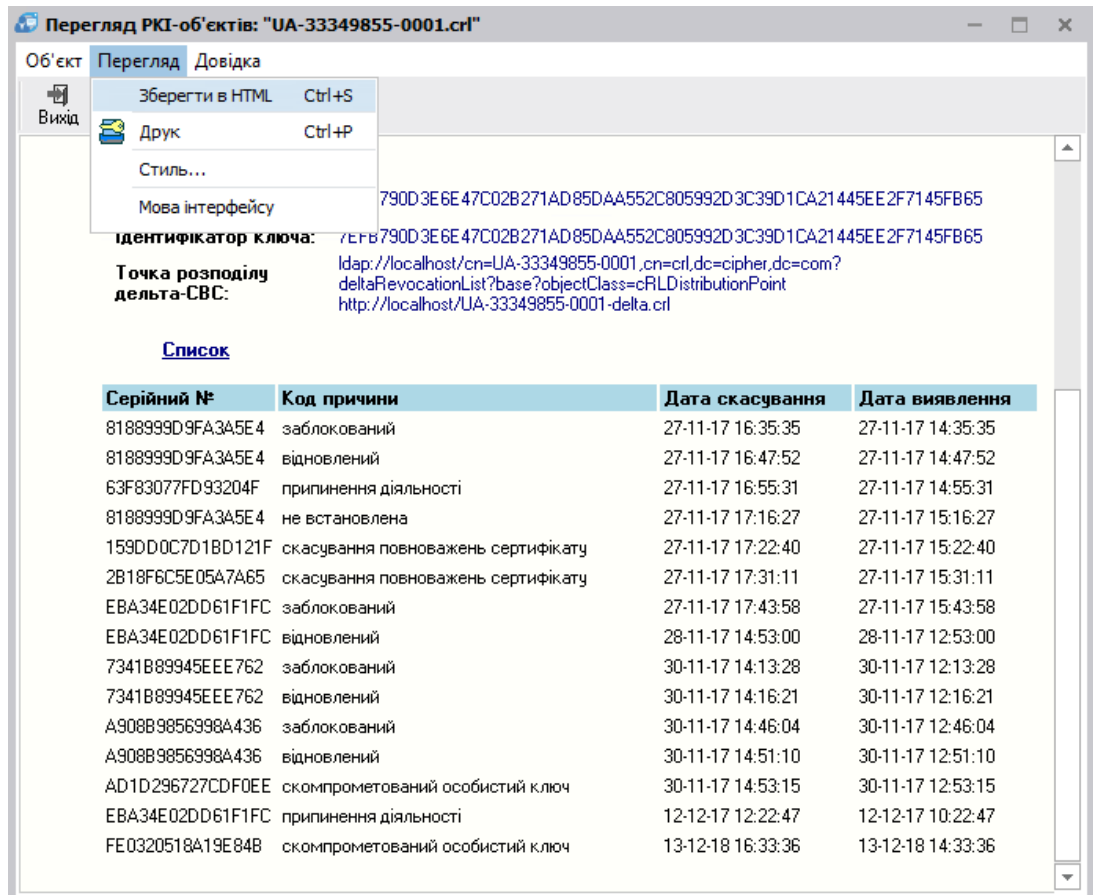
Перегляд PKI-об'єктів: "UA-33349855-0001.crl"

Об'єкт Перегляд Довідка

Вихід

Зберегти в HTML Ctrl+S
Друк Ctrl+P
Стиль...
Мова інтерфейсу

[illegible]790D3E6E47C02B271AD85DAA552C805992D3C39D1CA21445EE2F7145FB65

Ідентифікатор ключа: 7EFB790D3E6E47C02B271AD85DAA552C805992D3C39D1CA21445EE2F7145FB65

Точка розподілу дельта-СВС: ldap://localhost/cn=UA-33349855-0001,cn=crl,dc=cipher,dc=com?deltaRevocationList?base?objectClass=cRLDistributionPoint http://localhost/UA-33349855-0001-delta.crl

Список

| Серійний № | Код причини | Дата скасування | Дата виявлення |
|---|---|---|---|
| 8188999D9FA3A5E4 | заблокований | 27-11-17 16:35:35 | 27-11-17 14:35:35 |
| 8188999D9FA3A5E4 | відновлений | 27-11-17 16:47:52 | 27-11-17 14:47:52 |
| 63F83077FD93204F | припинення діяльності | 27-11-17 16:55:31 | 27-11-17 14:55:31 |
| 8188999D9FA3A5E4 | не встановлена | 27-11-17 17:16:27 | 27-11-17 15:16:27 |
| 159DD0C7D1BD121F | скасування повноважень сертифікату | 27-11-17 17:22:40 | 27-11-17 15:22:40 |
| 2B18F6C5E05A7A65 | скасування повноважень сертифікату | 27-11-17 17:31:11 | 27-11-17 15:31:11 |
| EBA34E02DD61F1FC | заблокований | 27-11-17 17:43:58 | 27-11-17 15:43:58 |
| EBA34E02DD61F1FC | відновлений | 28-11-17 14:53:00 | 28-11-17 12:53:00 |
| 7341B89945EEE762 | заблокований | 30-11-17 14:13:28 | 30-11-17 12:13:28 |
| 7341B89945EEE762 | відновлений | 30-11-17 14:16:21 | 30-11-17 12:16:21 |
| A908B9856998A436 | заблокований | 30-11-17 14:46:04 | 30-11-17 12:46:04 |
| A908B9856998A436 | відновлений | 30-11-17 14:51:10 | 30-11-17 12:51:10 |
| AD1D296727CDF0EE | скомпрометований особистий ключ | 30-11-17 14:53:15 | 30-11-17 12:53:15 |
| EBA34E02DD61F1FC | припинення діяльності | 12-12-17 12:22:47 | 12-12-17 10:22:47 |
| FE0320518A19E84B | скомпрометований особистий ключ | 13-12-18 16:33:36 | 13-12-18 14:33:36 |